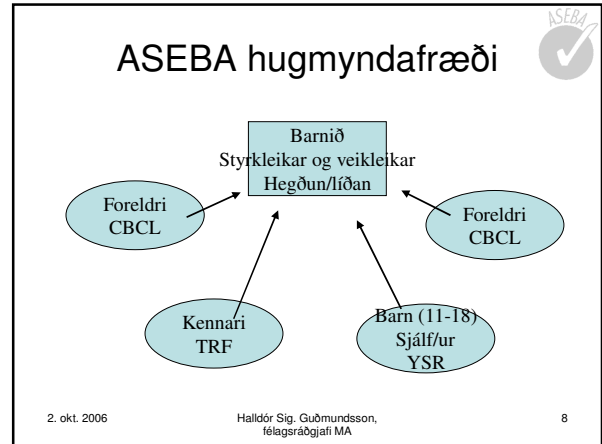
ASEBA

ASEBA hugmyndafræði

Barnið
Styrkleikar og veikleikar
Hegðun/líðan

Foreldri
CBCL

Foreldri
CBCL

Kennari
TRF

Barn (11-18)
Sjálf/ur
YSR

2. okt. 2006

Halldór Sig. Guðmundsson, félagsráðgjafi MA

8